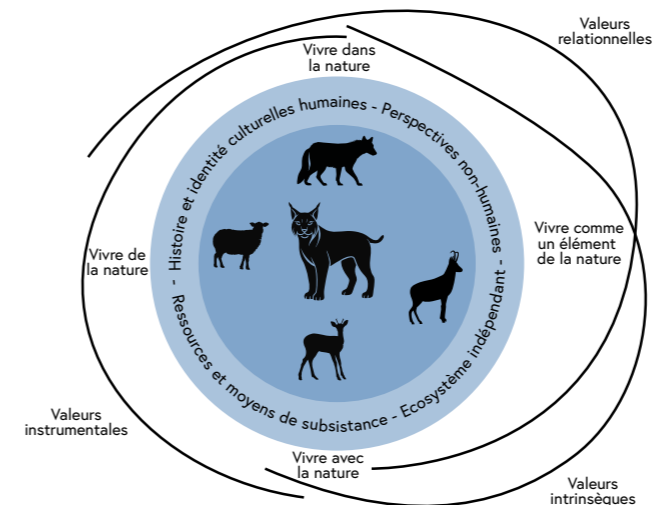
Valeurs relationnelles

Vivre dans la nature

- Histoire et identité culturelles humaines - Perspectives non-humaines -

Vivre de la nature

Vivre comme un élément de la nature

Ressources et moyens de subsistance - Ecosystème indépendant

Valeurs instrumentales

Vivre avec la nature

Valeurs intrinsèques